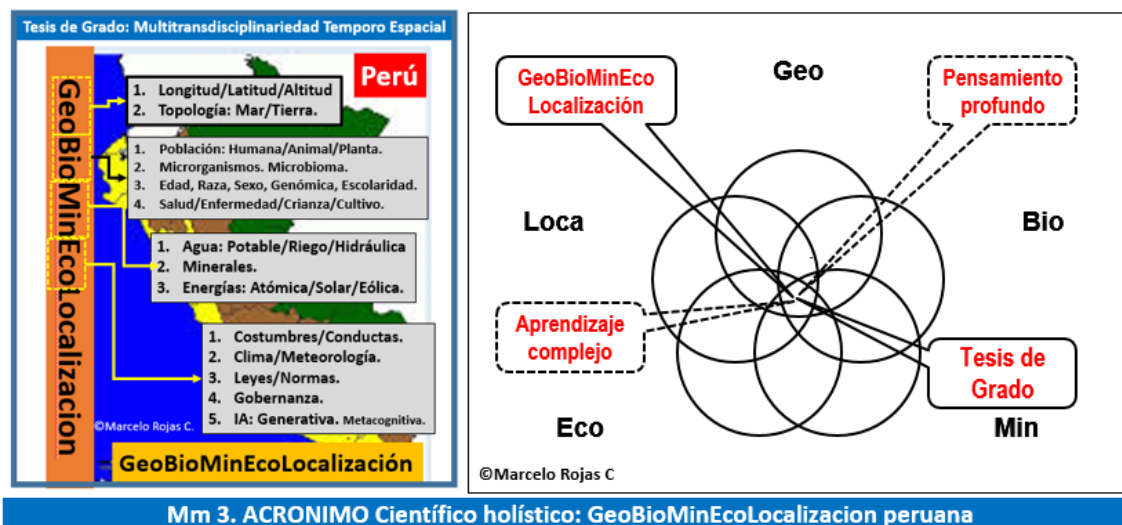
Tesis de Grado: Multitransdisciplinariedad Temporo Espacial

Perú

GeoBioMinEcoLocalizacion

1. Longitud/Latitud/Altitud
2. Topología: Mar/Tierra.

1. Población: Humana/Animal/Planta.
2. Microrganismos. Microbioma.
3. Edad, Raza, Sexo, Genómica, Escolaridad.
4. Salud/Enfermedad/Crianza/Cultivo.

1. Agua: Potable/Riego/Hidráulica
2. Minerales.
3. Energías: Atómica/Solar/Eólica.

1. Costumbres/Conductas.
2. Clima/Meteorología.
3. Leyes/Normas.
4. Gobernanza.
5. IA: Generativa. Metacognitiva.

©Marcelo Rojas C.

GeoBioMinEcoLocalización

GeoBioMinEco Localización

Geo

Pensamiento profundo

Loca

Bio

Aprendizaje complejo

Tesis de Grado

Eco

Min

©Marcelo Rojas C

Mm 3. ACRONIMO Científico holístico: GeoBioMinEcoLocalizacion peruana